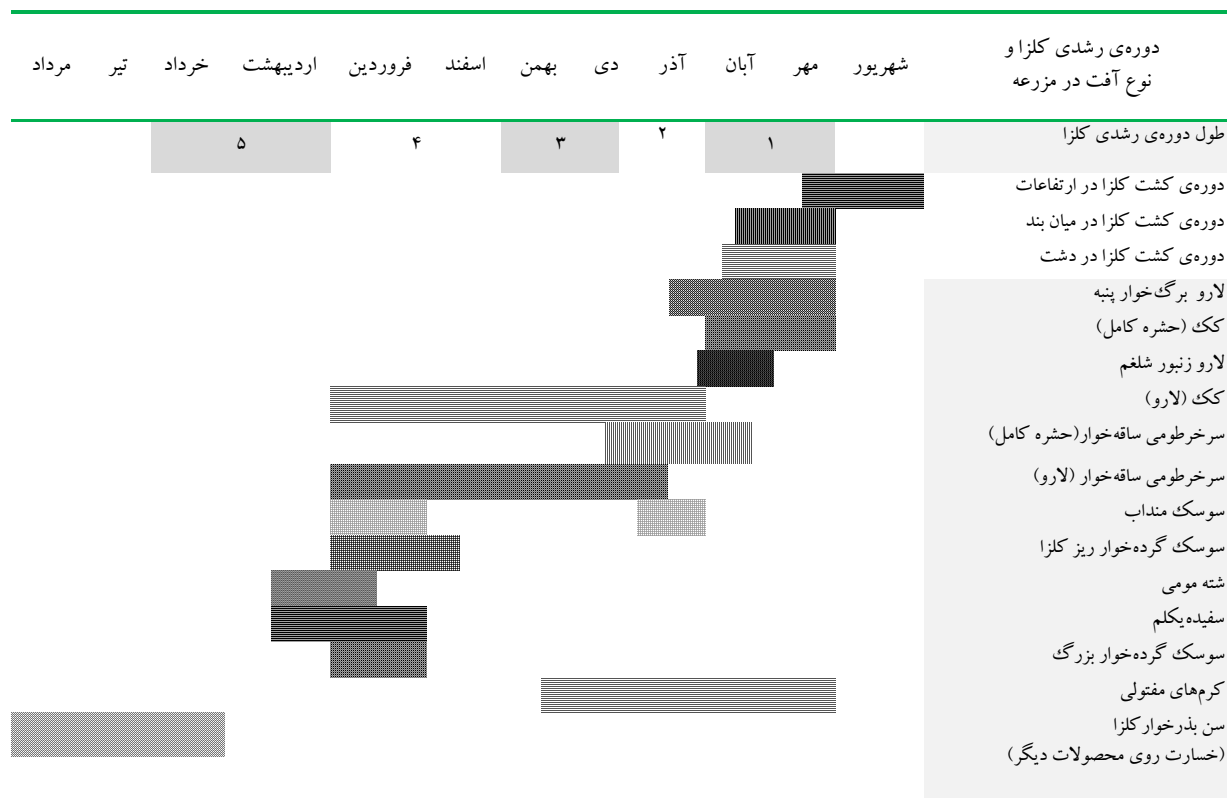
| دوره‌ی رشدی کلزا و نوع آفت در مزرعه | شهریور | مهر | آبان | آذر | دی | بهمن | اسفند | فروردین | اردیبهشت | خرداد | تیر | مرداد |
|---|---|---|---|---|---|---|---|---|---|---|---|---|
| طول دوره‌ی رشدی کلزا | | ۱ | | ۲ | ۳ | | ۴ | | ۵ | | | |
| دوره‌ی کشت کلزا در ارتفاعات | | | | | | | | | | | | |
| دوره‌ی کشت کلزا در میان بند | | | | | | | | | | | | |
| دوره‌ی کشت کلزا در دشت | | | | | | | | | | | | |
| لارو برگ‌خوار پنبه | | | | | | | | | | | | |
| کک (حشره کامل) | | | | | | | | | | | | |
| لارو زنبور شلغم | | | | | | | | | | | | |
| کک (لارو) | | | | | | | | | | | | |
| سرخرطومی ساقه‌خوار(حشره کامل) | | | | | | | | | | | | |
| سرخرطومی ساقه‌خوار (لارو) | | | | | | | | | | | | |
| سوسک منداب | | | | | | | | | | | | |
| سوسک گرده‌خوار ریز کلزا | | | | | | | | | | | | |
| شته مومی | | | | | | | | | | | | |
| سفیده‌یکلم | | | | | | | | | | | | |
| سوسک گرده‌خوار بزرگ | | | | | | | | | | | | |
| کرم‌های مفتولی | | | | | | | | | | | | |
| سن بذرخوار کلزا (خسارت روی محصولات دیگر) | | | | | | | | | | | | |